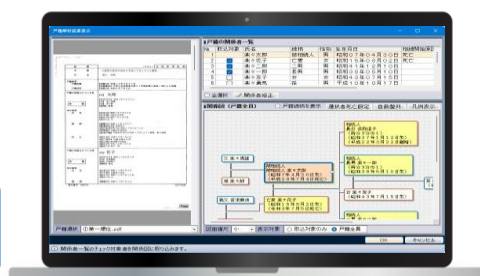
戸籍の関係者一覧

| No | 取込対象 | 氏名 | 続柄 | 性別 | 生年月日 | 相続開始時 |
|---|---|---|---|---|---|---|
| 1 | | 楽々太郎 | 被相続人 | 男 | 昭和07年04月30日 | 死亡 |
| 2 | | 楽々花子 | 亡妻 | 女 | 昭和15年06月02日 | 死亡 |
| 3 | | 楽々二郎 | 二男 | 男 | 昭和39年11月15日 | |
| 4 | | 楽々一郎 | 長男 | 男 | 昭和38年03月10日 | |
| 5 | | 楽々春子 | 長女 | 女 | 昭和41年08月20日 | |
| 6 | | 楽々夏子 | 妻 | 女 | 昭和47年10月17日 | |

全選択　関係者追加

関係図（戸籍全体）　戸籍謄抄本を表示　選択者死亡設定　自動整列　凡例表示

被相続人
楽々太郎

OK　キャンセル